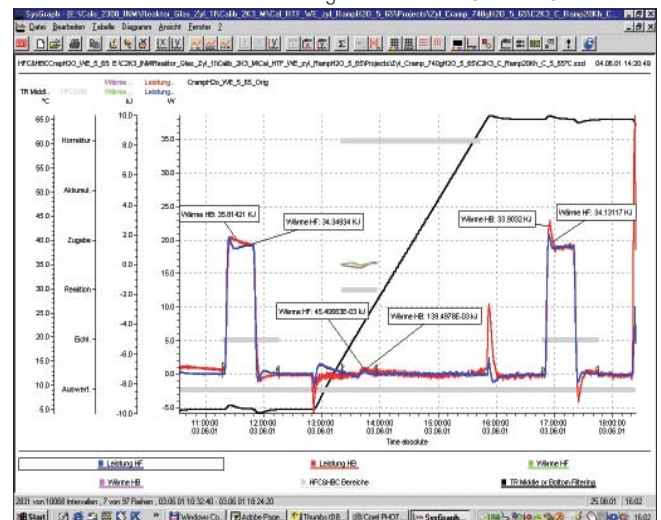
SysGraph - E:\Calo_2300_INM\Reaktor_Glas_Zyl_1l\Calib_2K3_M\Cal_HTF_WE_zyl_RampH2O_5_65\Projects\Zyl_Cramp_740gH2O_5_65\C2K3_C_Ramp20Kh_C...

Datei Bearbeiten Tabelle Diagramm Ansicht Fenster 2

HFC&HBCGraphIO_WE_5_65: E:\C2K3_INM\Reaktor_Glas_Zyl_1l\Calib_2K3_M\Cal_HTF_WE_zyl_RampH2O_5_65\Projects\Zyl_Cramp_740gH2O_5_65\C2K3_C_Ramp20Kh_C_5_65°C.sxd 04.06.01 14:30:49

TR Middl... HFC&HBC... Wärme... Wärme... Leistung... Leistung... CrampH2O_WE_5_65_Orig

°C kJ W

65.0 60.0 55.0 50.0 45.0 40.0 35.0 30.0 25.0 20.0 15.0 10.0 5.0

Korrektur Akkumul. Zugabe Reaktion Echt. Auswert.

10.0 8.0 6.0 4.0 2.0 0.0 -2.0 -4.0 -6.0 -8.0 -10.0

35.0 30.0 25.0 20.0 15.0 10.0 5.0 0.0 -5.0

Wärme HB: 35.81421 KJ

Wärme HF: 34.34934 KJ

Wärme HB: 33.90032 KJ

Wärme HF: 34.13117 KJ

Wärme HF: 45.40663E-03 kJ

Wärme HB: 139.4878E-03 kJ

11:00:00 03.06.01 12:00:00 03.06.01 13:00:00 03.06.01 14:00:00 03.06.01 15:00:00 03.06.01 16:00:00 03.06.01 17:00:00 03.06.01 18:00:00 03.06.01

Time absolute

Leistung HF Leistung HB Wärme HF

Wärme HB HFC&HBC Bereiche TR Middle or Bottom Filtering

2831 von 10088 Intervallen , 7 von 57 Reihen , 03.06.01 10:32:40 - 03.06.01 18:24:20 25.06.01 16:02

Start Windows Co... Adobe Page... Thumbs DB Corel PHOT... SysGraph... 16:02